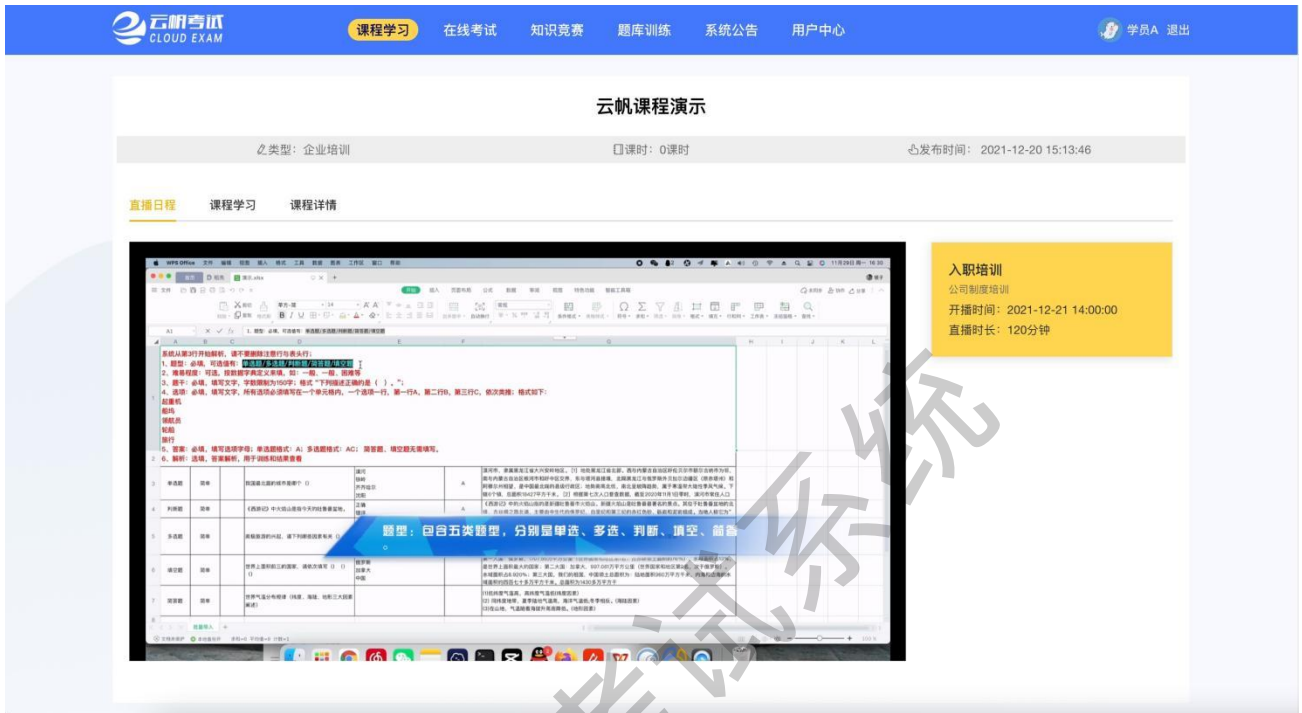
云帆考试
CLOUD EXAM

课程学习 在线考试 知识竞赛 题库训练 系统公告 用户中心

学员A 退出

云帆课程演示

类型：企业培训

课时：0课时

发布时间：2021-12-20 15:13:46

直播日程 课程学习 课程详情

系统从第3行开始解析，请不要删除注意行与表头行：
1、题型：必填，可选填有：单选题/多选题/判断题/简答题/填空题
2、难易程度：可选，按前面字典定义来填，如：一般、一般、困难等
3、题干：必填，填写文字，字数限制为150字；格式"下列描述正确的是（ ）。"；
4、选项：必填，填写文字，所有选项必须填写在一个单元格内，一个选项一行，第一行A、第二行B、第三行C，依次类推；格式如下：
起重机
船坞
滑航员
轮船
旅行
5、答案：必填，填写选项字母；单选题格式：A；多选题格式：AC；简答题、填空题无需填写。
6、解析：选填，答案解析，用于训练和结果查看

单选题
判断题
多选题
填空题
简答题

题型：包含五类题型，分别是单选、多选、判断、填空、简答

入职培训
公司制度培训
开播时间：2021-12-21 14:00:00
直播时长：120分钟

云帆考试系统